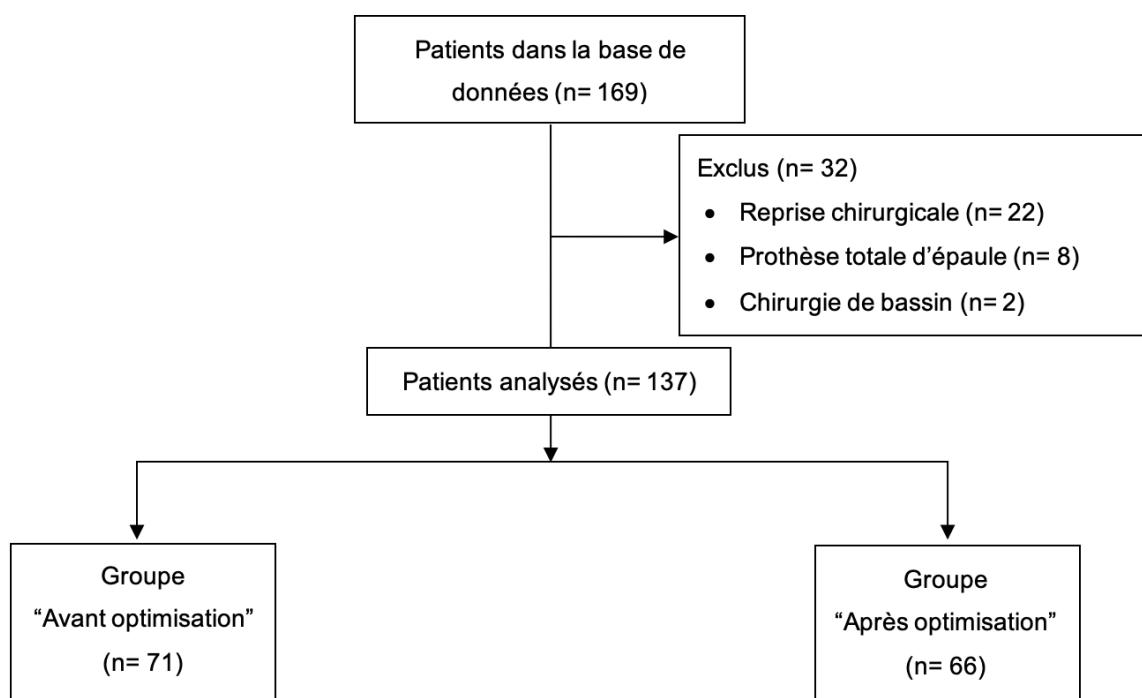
Patients dans la base de données (n= 169)

Exclus (n= 32)
- Reprise chirurgicale (n= 22)
- Prothèse totale d'épaule (n= 8)
- Chirurgie de bassin (n= 2)

Patients analysés (n= 137)

Groupe
"Avant optimisation"
(n= 71)

Groupe
"Après optimisation"
(n= 66)